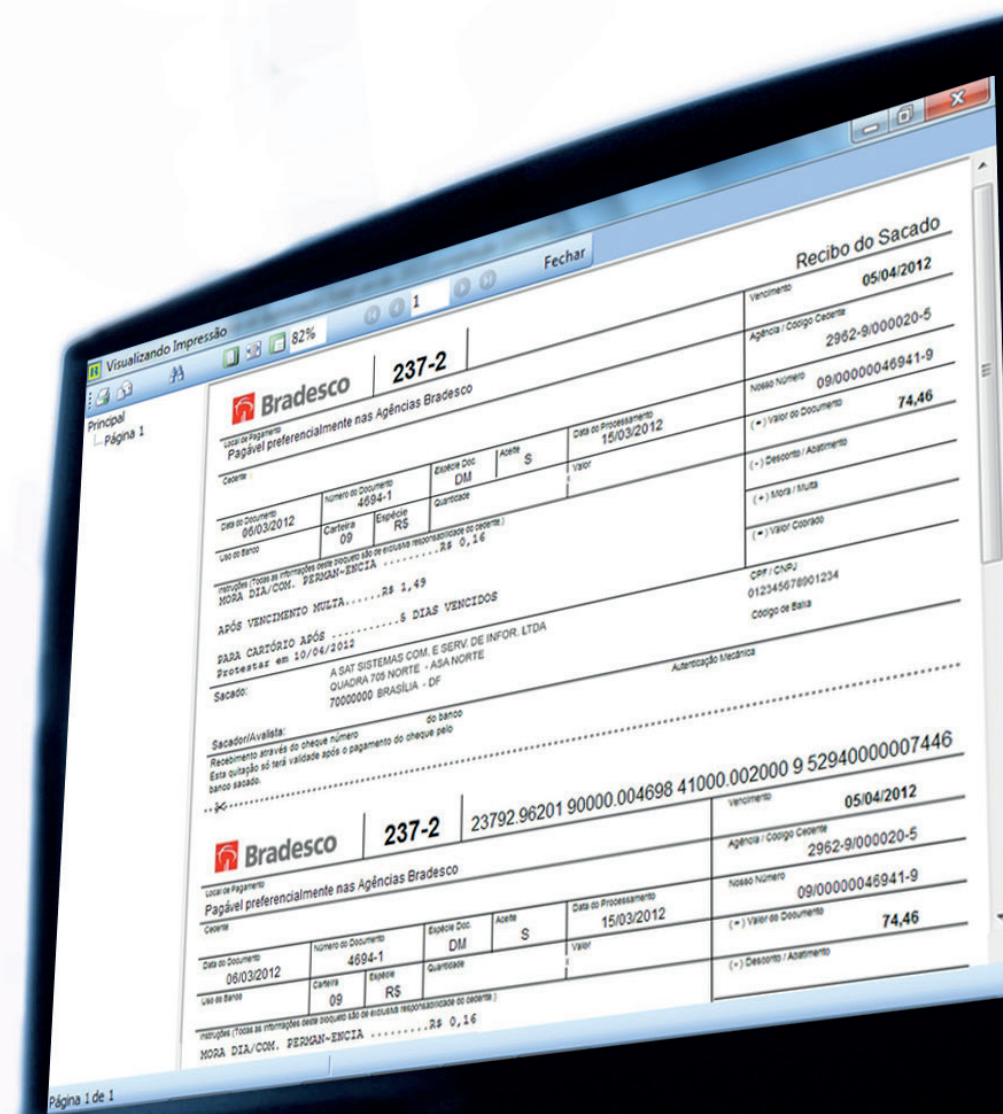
Visualizando Impressão

82%

1

Fechar

Principal
Página 1

Recibo do Sacado

Bradesco | 237-2

Vencimento
05/04/2012

Agência / Código Cedente
2962-9/000020-5

Nosso Número
09/00000046941-9

(=) Valor do Documento
74,46

(-) Desconto / Abatimento

(+) Mora / Multa

(=) Valor Cobrado

Local de Pagamento
Pagável preferencialmente nas Agências Bradesco

Data do Processamento
15/03/2012

Cedente

Data do Documento
06/03/2012

Número do Documento
4694-1

Espécie Doc.
DM

Aceite
S

Valor

Uso do Banco

Carteira
09

Espécie
R$

Quantidade

Instruções (Todas as informações deste bloqueto são de exclusiva responsabilidade do cedente.)
MORA DIA/COM. PERMAN-ENCIA .........R$ 0,16
APÓS VENCIMENTO MULTA......R$ 1,49
PARA CARTÓRIO APÓS ..........5 DIAS VENCIDOS
Protestar em 10/04/2012

CPF / CNPJ
012345678901234

Código de Baixa

Sacado:
A SAT SISTEMAS COM. E SERV. DE INFOR. LTDA
QUADRA 705 NORTE - ASA NORTE
70000000 BRASILIA - DF

Autenticação Mecânica

Sacador/Avalista:

Recebimento através do cheque número do banco
Esta quitação só terá validade após o pagamento do cheque pelo banco sacado.

Bradesco | 237-2 | 23792.96201 90000.004698 41000.002000 9 52940000007446

Vencimento
05/04/2012

Agência / Código Cedente
2962-9/000020-5

Nosso Número
09/00000046941-9

(=) Valor do Documento
74,46

(-) Desconto / Abatimento

Local de Pagamento
Pagável preferencialmente nas Agências Bradesco

Data do Processamento
15/03/2012

Cedente

Data do Documento
06/03/2012

Número do Documento
4694-1

Espécie Doc.
DM

Aceite
S

Valor

Uso do Banco

Carteira
09

Espécie
R$

Quantidade

Instruções (Todas as informações deste bloqueto são de exclusiva responsabilidade do cedente.)
MORA DIA/COM. PERMAN-ENCIA .........R$ 0,16

Página 1 de 1